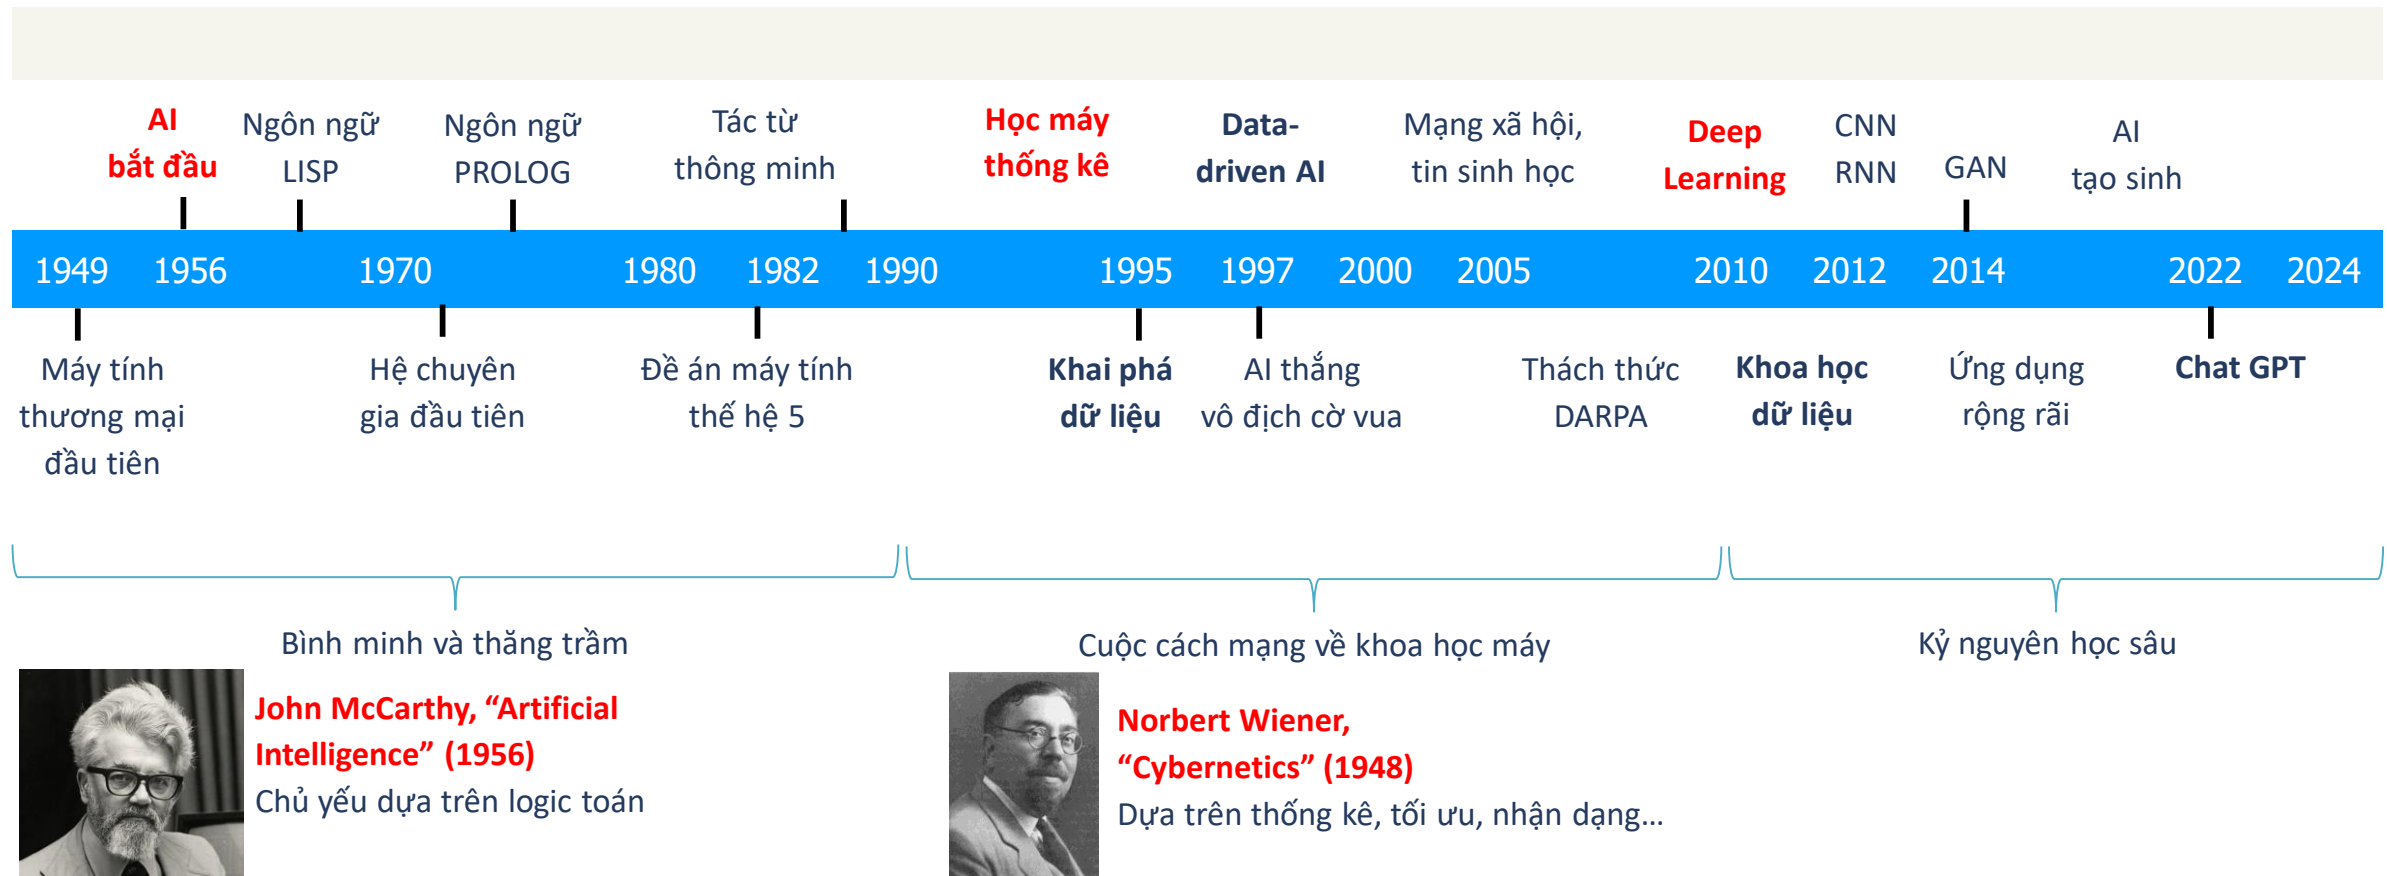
AI bắt đầu

Ngôn ngữ LISP

Ngôn ngữ PROLOG

Tác từ thông minh

Học máy thống kê

Data-driven AI

Mạng xã hội, tin sinh học

Deep Learning

CNN RNN

GAN

AI tạo sinh

1949 1956 1970 1980 1982 1990 1995 1997 2000 2005 2010 2012 2014 2022 2024

Máy tính thương mại đầu tiên

Hệ chuyên gia đầu tiên

Đề án máy tính thế hệ 5

Khai phá dữ liệu

AI thắng vô địch cờ vua

Thách thức DARPA

Khoa học dữ liệu

Ứng dụng rộng rãi

Chat GPT

Bình minh và thăng trầm

Cuộc cách mạng về khoa học máy

Kỷ nguyên học sâu

John McCarthy, "Artificial Intelligence" (1956)
Chủ yếu dựa trên logic toán

Norbert Wiener, "Cybernetics" (1948)
Dựa trên thống kê, tối ưu, nhận dạng...